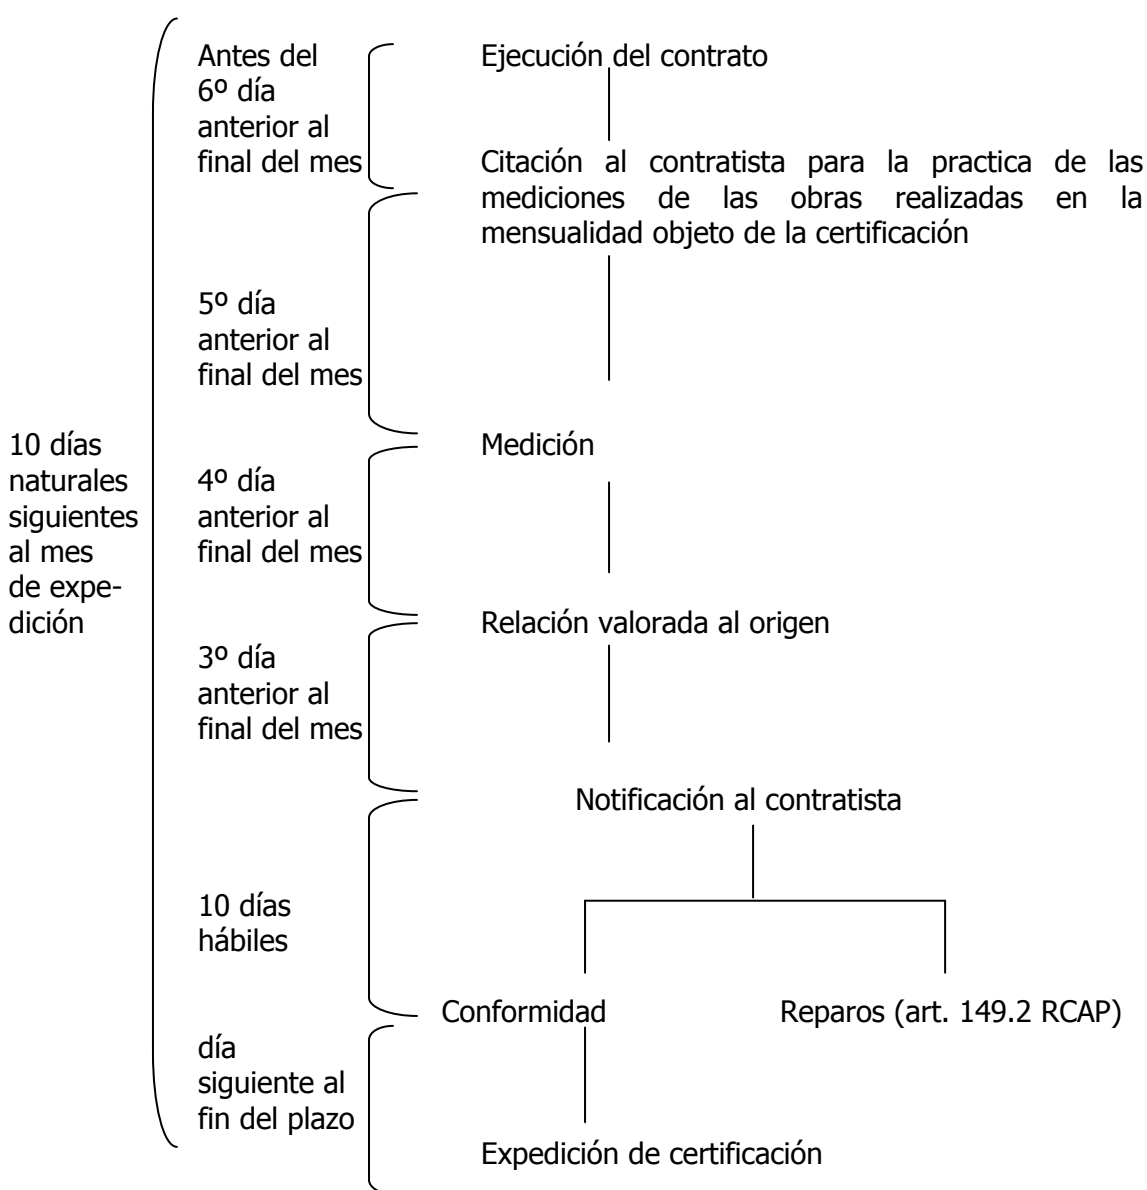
10 días naturales siguientes al mes de expedición

Antes del 6º día anterior al final del mes

Ejecución del contrato

Citación al contratista para la practica de las mediciones de las obras realizadas en la mensualidad objeto de la certificación

5º día anterior al final del mes

Medición

4º día anterior al final del mes

Relación valorada al origen

3º día anterior al final del mes

Notificación al contratista

10 días hábiles

Conformidad

Reparos (art. 149.2 RCAP)

día siguiente al fin del plazo

Expedición de certificación